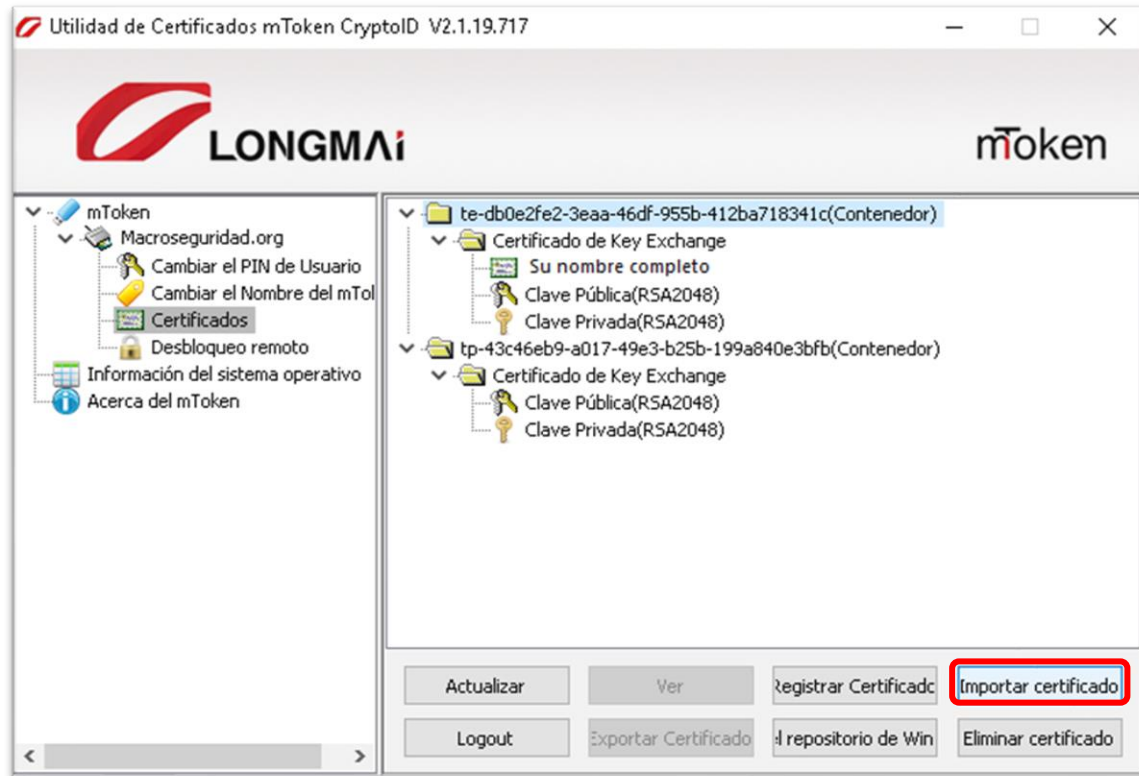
Utilidad de Certificados mToken CryptoID V2.1.19.717

LONGMAi

mToken

mToken
Macroseguridad.org
Cambiar el PIN de Usuario
Cambiar el Nombre del mTol
Certificados
Desbloqueo remoto
Información del sistema operativo
Acerca del mToken

te-db0e2fe2-3eaa-46df-955b-412ba718341c(Contenedor)
Certificado de Key Exchange
Su nombre completo
Clave Pública(RSA2048)
Clave Privada(RSA2048)
tp-43c46eb9-a017-49e3-b25b-199a840e3bfb(Contenedor)
Certificado de Key Exchange
Clave Pública(RSA2048)
Clave Privada(RSA2048)

Actualizar
Ver
Registrar Certificadc
Importar certificado
Logout
Exportar Certificado
l repositorio de Win
Eliminar certificado